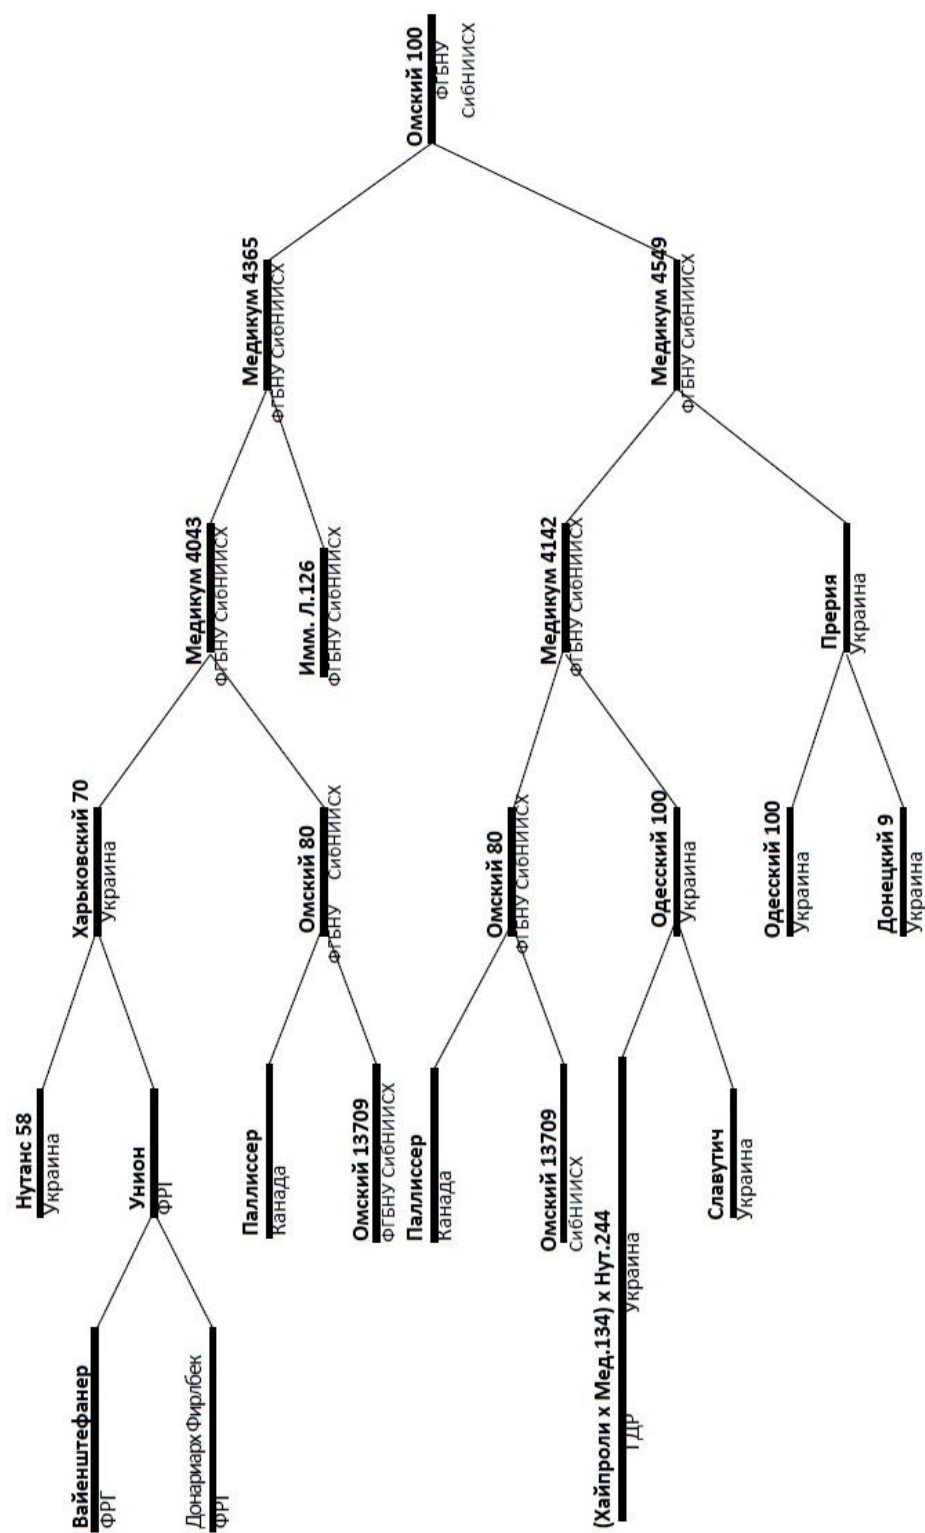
Омский 100
ФГБНУ СибНИИСХ

Медикум 4365
ФГБНУ СибНИИСХ

Медикум 4549
ФГБНУ СибНИИСХ

Медикум 4043
ФГБНУ СибНИИСХ

Имм. Л.126
ФГБНУ СибНИИСХ

Медикум 4142
ФГБНУ СибНИИСХ

Прерия
Украина

Харьковский 70
Украина

Омский 80
ФГБНУ СибНИИСХ

Омский 80
ФГБНУ СибНИИСХ

Одесский 100
Украина

Одесский 100
Украина

Донецкий 9
Украина

Нутанс 58
Украина

Унион
ФРГ

Паллиссер
Канада

Омский 13709
ФГБНУ СибНИИСХ

Паллиссер
Канада

Омский 13709
СибНИИСХ

(Хайпроли x Мед.134) x Нут.244
ГДР Украина

Славутич
Украина

Вайенштефанер
ФРГ

Донариарх Фирлбек
ФРГ